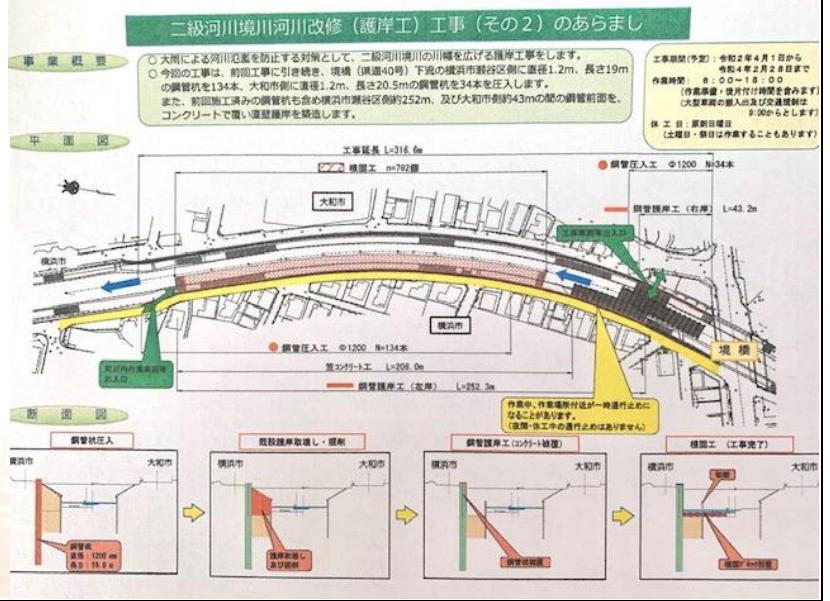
二級河川境川河川改修（護岸工）工事（その２）のあらまし

事業概要

○ 大雨による河川氾濫を防止する対策として、二級河川境川の川幅を広げる護岸工事をします。
○ 今回の工事は、前回工事に引き続き、境橋（県道40号）下流の横浜市瀬谷区側に直径1.2m、長さ19mの鋼管杭を134本、大和市側に直径1.2m、長さ20.5mの鋼管杭を34本を圧入します。
また、前回施工済みの鋼管杭も含め横浜市側約252m、及び大和市側約43mの間の鋼管前面を、コンクリートで覆い直壁護岸を築造します。

工事期間（予定）：令和2年4月1日から令和4年2月28日まで
作業時間：8：00～18：00
（作業準備・後片付け時間を含みます）
（大型車両の搬入出及び交通規制は9:00からとします）
休工日：原則日曜日
（土曜日・祝日は作業することもあります）

平面図

工事延長 L=316.6m
積函工 n=702個
鋼管圧入工 Φ1200 N=34本
大和市
鋼管護岸工（右岸） L=43.2m
工事車両等出入口
横浜市
横浜市
河川内作業員通路出入口
境橋
鋼管圧入工 Φ1200 N=134本
笠コンクリート工 L=208.0m
鋼管護岸工（左岸） L=252.3m
作業中、作業場所付近が一時通行止めになることがあります。
（夜間・休工中の通行止めはありません）

断面図

鋼管杭圧入
横浜市
大和市
鋼管杭
直径：1200 mm
長さ：19.0 m

既設護岸取壊し・掘削
横浜市
大和市
護岸取壊し及び掘削

鋼管護岸工（コンクリート被覆）
横浜市
大和市
鋼管杭被覆

積函工（工事完了）
横浜市
大和市
転落
積函ブロック設置